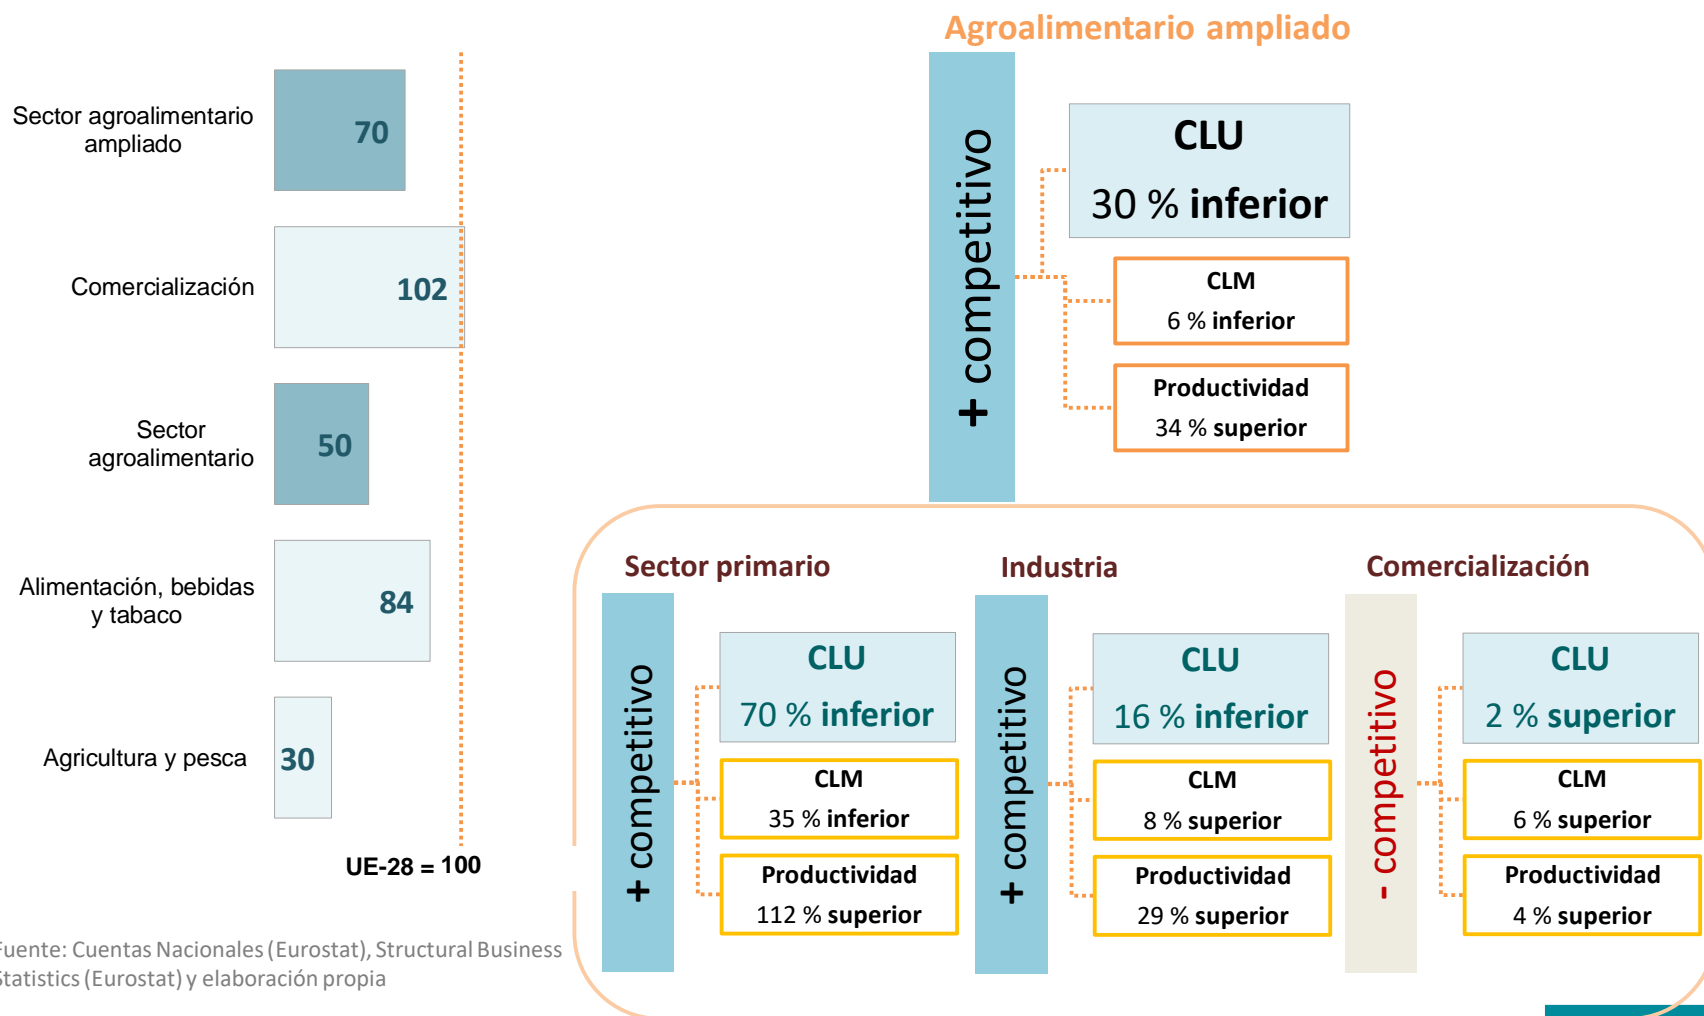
Sector agroalimentario ampliado
70

Comercialización
102

Sector agroalimentario
50

Alimentación, bebidas y tabaco
84

Agricultura y pesca
30

UE-28 = 100

Fuente: Cuentas Nacionales (Eurostat), Structural Business Statistics (Eurostat) y elaboración propia

Agroalimentario ampliado

+ competitivo

CLU
30 % inferior

CLM
6 % inferior

Productividad
34 % superior

Sector primario

+ competitivo

CLU
70 % inferior

CLM
35 % inferior

Productividad
112 % superior

Industria

+ competitivo

CLU
16 % inferior

CLM
8 % superior

Productividad
29 % superior

Comercialización

- competitivo

CLU
2 % superior

CLM
6 % superior

Productividad
4 % superior